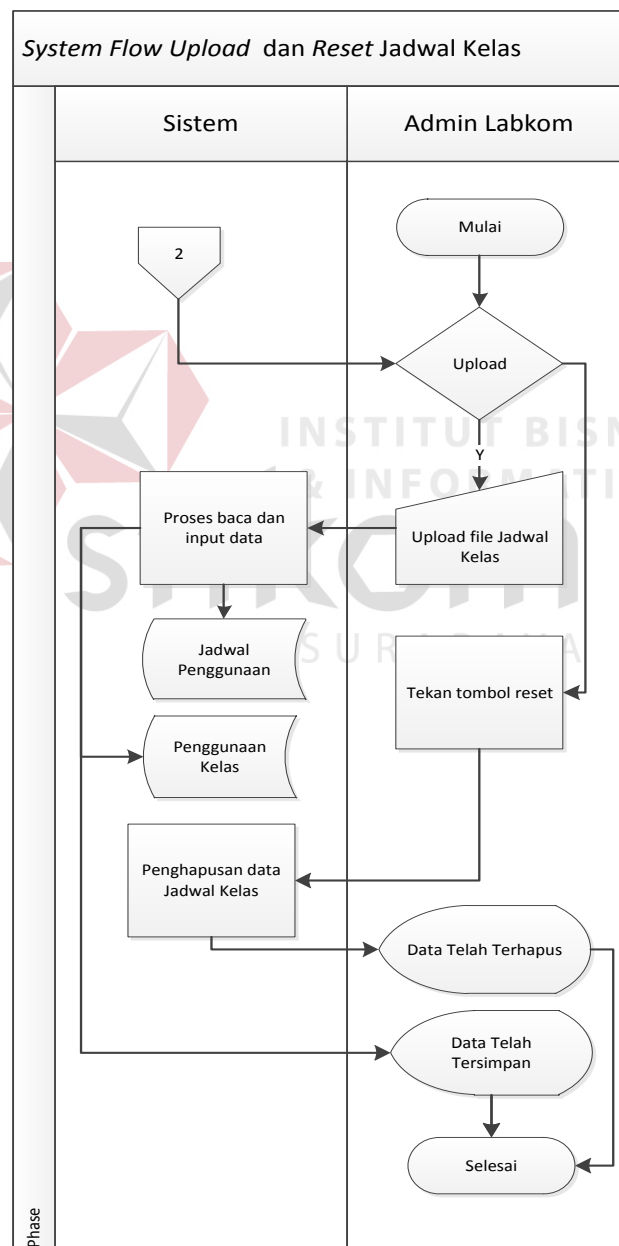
*System Flow Upload* dan *Reset* Jadwal Kelas

Sistem

Admin Labkom

Mulai

2

Upload

Y

Proses baca dan input data

Upload file Jadwal Kelas

Jadwal Penggunaan

Tekan tombol reset

Penggunaan Kelas

Penghapusan data Jadwal Kelas

Data Telah Terhapus

Data Telah Tersimpan

Selesai

Phase

INSTITUT BISNIS & INFORMATIKA STIKOM SURABAYA